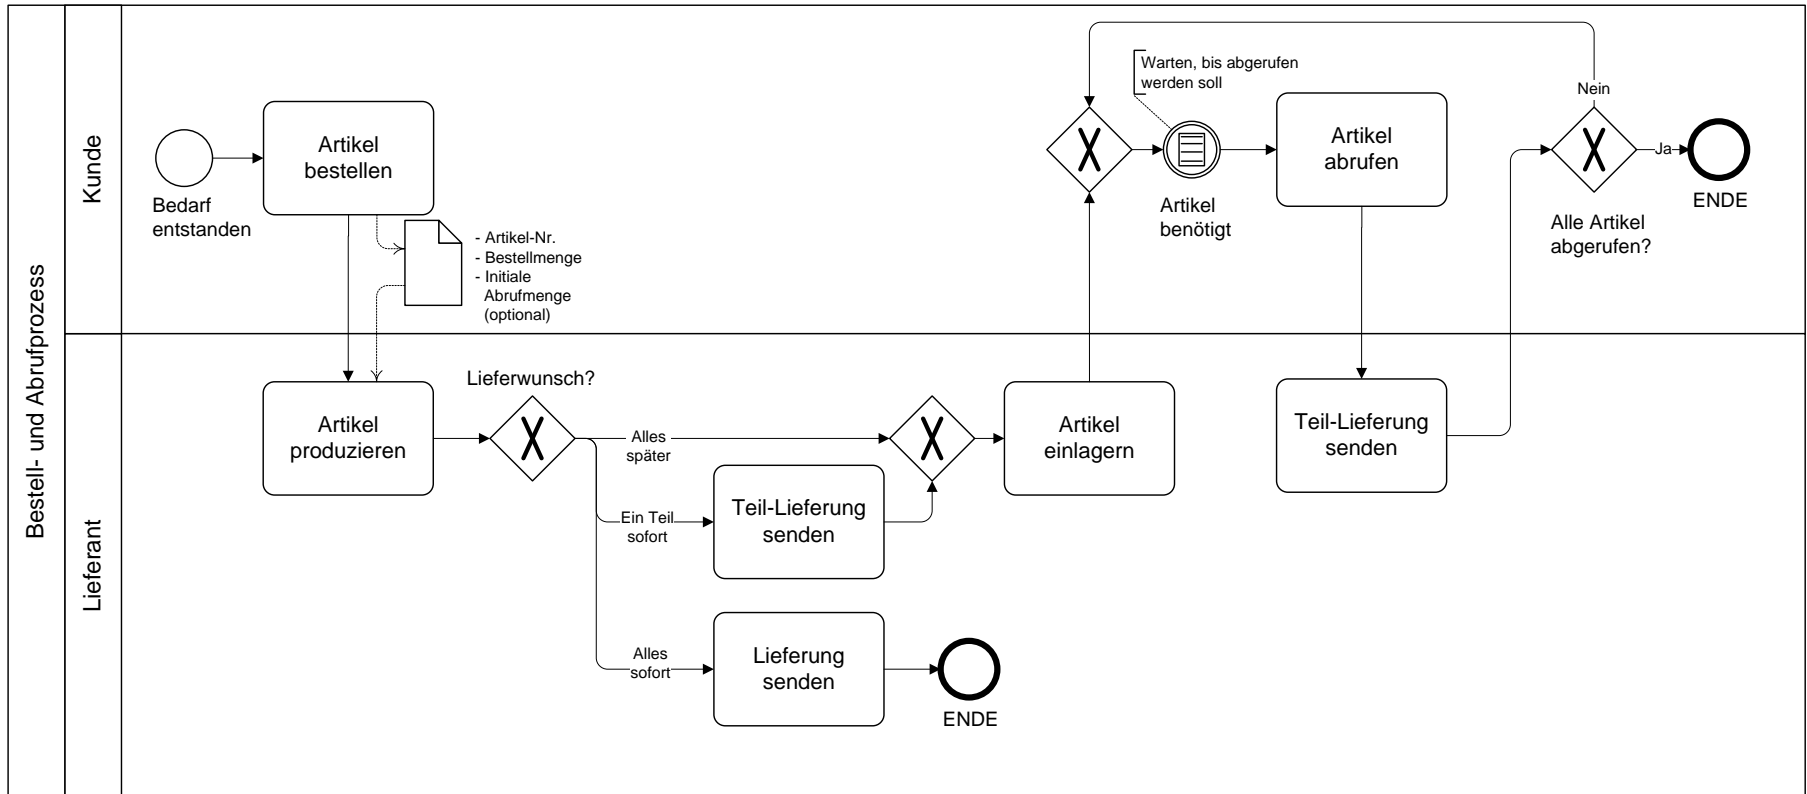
Bestell- und Abrufprozess

Kunde

Bedarf entstanden

Artikel bestellen

- Artikel-Nr.
- Bestellmenge
- Initiale Abrufmenge (optional)

Warten, bis abgerufen werden soll

Artikel benötigt

Artikel abrufen

Nein

Ja

Alle Artikel abgerufen?

ENDE

Lieferant

Artikel produzieren

Lieferwunsch?

Alles später

Ein Teil sofort

Alles sofort

Teil-Lieferung senden

Lieferung senden

ENDE

Artikel einlagern

Teil-Lieferung senden